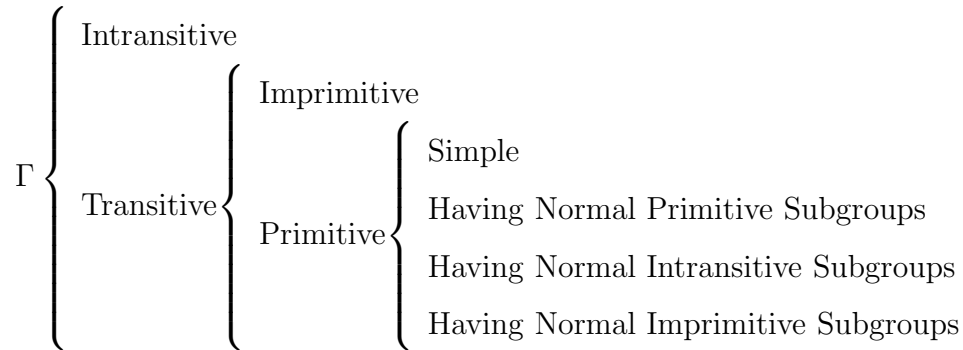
$\Gamma \begin{cases} \text{Intransitive} \\ \text{Transitive} \begin{cases} \text{Imprimitive} \\ \text{Primitive} \begin{cases} \text{Simple} \\ \text{Having Normal Primitive Subgroups} \\ \text{Having Normal Intransitive Subgroups} \\ \text{Having Normal Imprimitive Subgroups} \end{cases} \end{cases} \end{cases}$